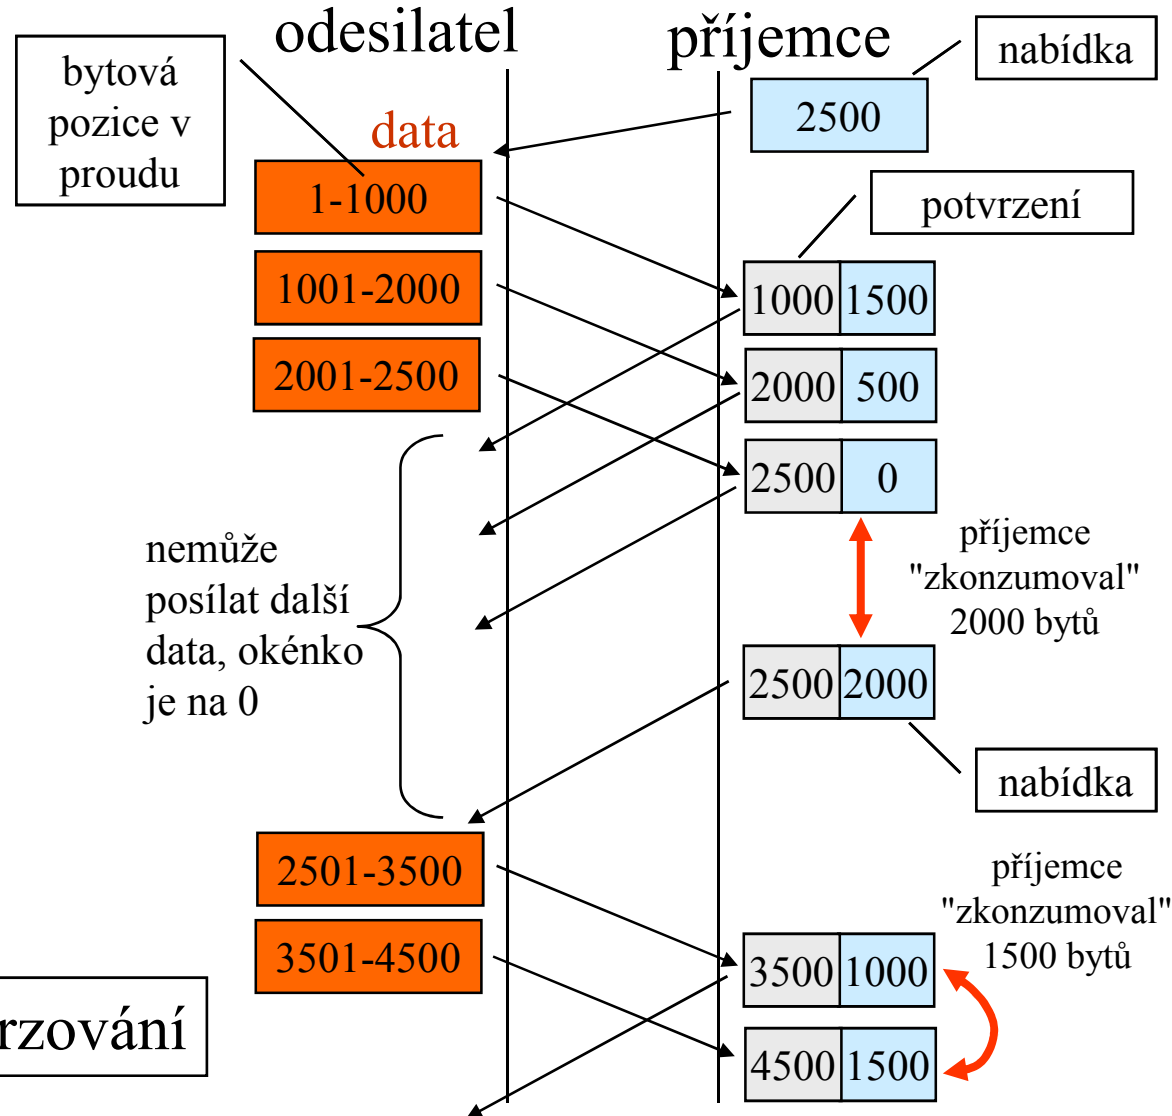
odesilatel

příjemce

bytová pozice v proudu

nabídka

2500

data

1-1000

potvrzení

1001-2000

2001-2500

1000 1500

2000 500

2500 0

nemůže posílat další data, okénko je na 0

příjemce "zkonzumoval" 2000 bytů

2500 2000

nabídka

2501-3500

3501-4500

příjemce "zkonzumoval" 1500 bytů

3500 1000

4500 1500

rzování